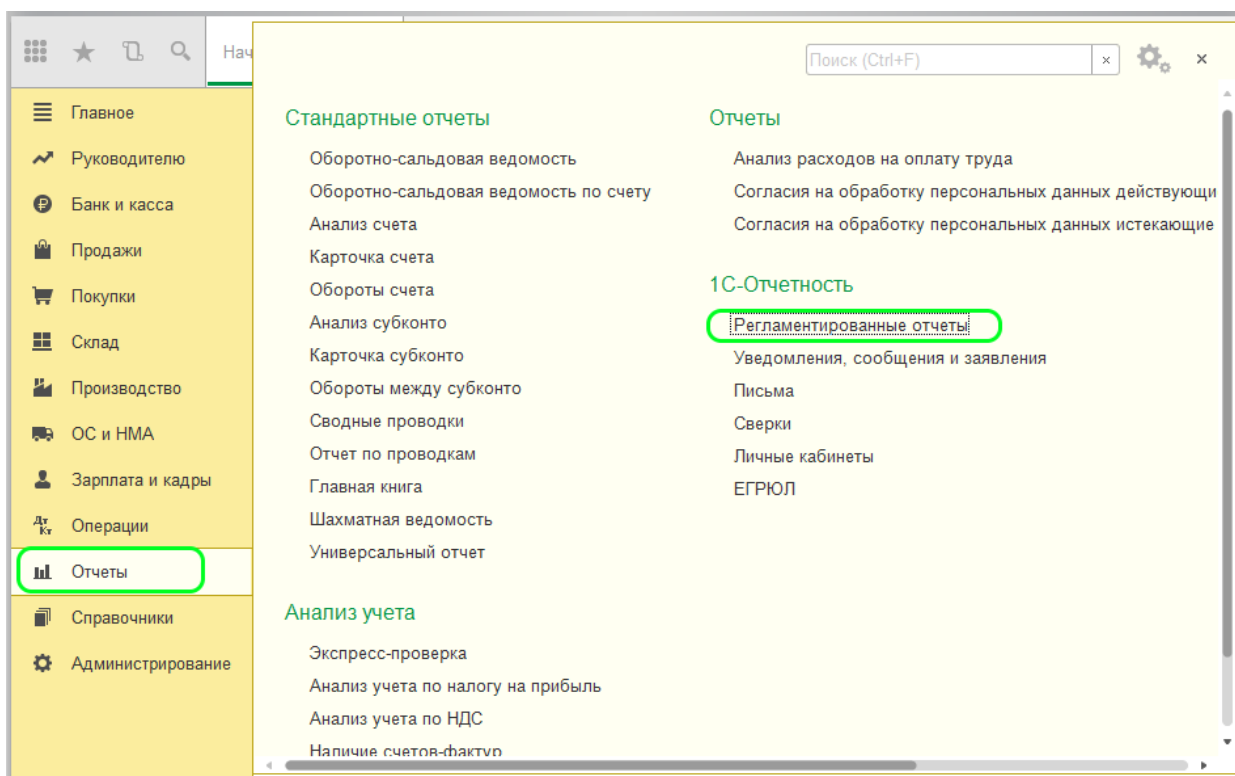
Нач

Поиск (Ctrl+F)

×

Главное
Руководителю
Банк и касса
Продажи
Покупки
Склад
Производство
ОС и НМА
Зарплата и кадры
Операции
Отчеты
Справочники
Администрирование

Стандартные отчеты

Оборотно-сальдовая ведомость
Оборотно-сальдовая ведомость по счету
Анализ счета
Карточка счета
Обороты счета
Анализ субконто
Карточка субконто
Обороты между субконто
Сводные проводки
Отчет по проводкам
Главная книга
Шахматная ведомость
Универсальный отчет

Анализ учета

Экспресс-проверка
Анализ учета по налогу на прибыль
Анализ учета по НДС
Наличие счетов-фактур

Отчеты

Анализ расходов на оплату труда
Согласия на обработку персональных данных действующи
Согласия на обработку персональных данных истекающие

1С-Отчетность

Регламентированные отчеты
Уведомления, сообщения и заявления
Письма
Сверки
Личные кабинеты
ЕГРЮЛ